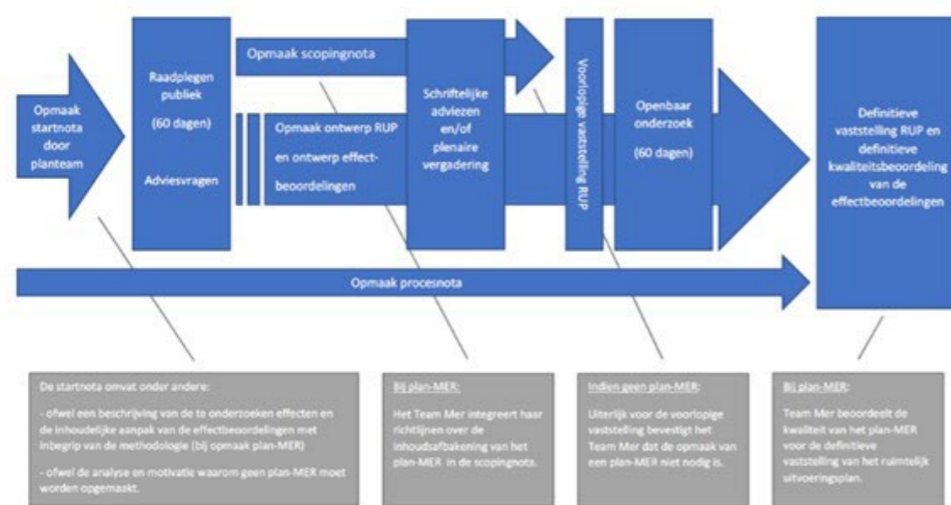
Opmaak startnota door planteam

Raadplegen publiek

(60 dagen)

Adviesvragen

Opmaak scopingnota

Opmaak ontwerp RUP en ontwerp effectbeoordelingen

Schriftelijke adviezen en/of plenaire vergadering

Voorlopige vaststelling RUP

Openbaar onderzoek

(60 dagen)

Definitieve vaststelling RUP en definitieve kwaliteitsbeoordeling van de effectbeoordelingen

Opmaak procesnota

De startnota omvat onder andere:

- ofwel een beschrijving van de te onderzoeken effecten en de inhoudelijke aanpak van de effectbeoordelingen met inbegrip van de methodologie (bij opmaak plan-MER)

- ofwel de analyse en motivatie waarom geen plan-MER moet worden opgemaakt.

Bij plan-MER:

Het Team Mer integreert haar richtlijnen over de inhoudsafbakening van het plan-MER in de scopingnota.

Indien geen plan-MER:

Uiterlijk voor de voorlopige vaststelling bevestigt het Team Mer dat de opmaak van een plan-MER niet nodig is.

Bij plan-MER:

Team Mer beoordeelt de kwaliteit van het plan-MER voor de definitieve vaststelling van het ruimtelijk uitvoeringsplan.